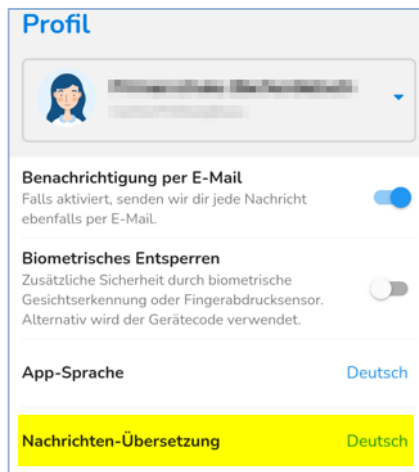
Profil

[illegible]
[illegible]

Benachrichtigung per E-Mail
Falls aktiviert, senden wir dir jede Nachricht ebenfalls per E-Mail.

Biometrisches Entsperren
Zusätzliche Sicherheit durch biometrische Gesichtserkennung oder Fingerabdrucksensor. Alternativ wird der Gerätecode verwendet.

App-Sprache Deutsch

Nachrichten-Übersetzung Deutsch